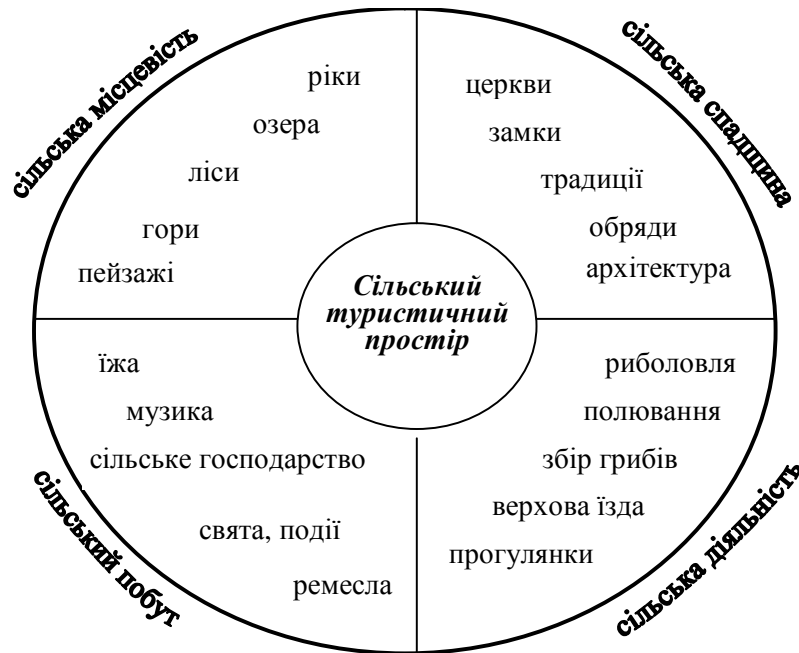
сільська місцевість

ріки
озера
ліси
гори
пейзажі

сільська спадщина

церкви
замки
традиції
обряди
архітектура

Сільський туристичний простір

їжа
музика
сільське господарство
свята, події
ремесла

сільський побут

риболовля
полювання
збір грибів
верхова їзда
прогулянки

сільська діяльність